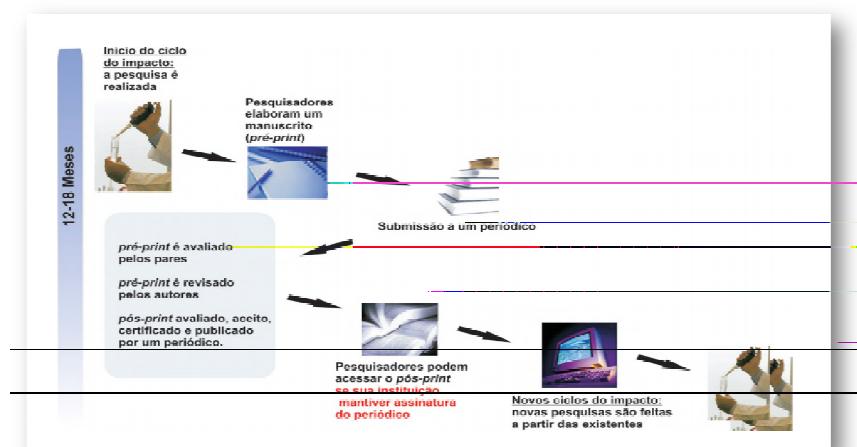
12-18 Meses

Inicio do ciclo do impacto: a pesquisa é realizada

Pesquisadores elaboram um manuscrito (pré-print)

Submissão a um periódico

pré-print é avaliado pelos pares

pré-print é revisado pelos autores

pós-print avaliado, aceito, certificado e publicado por um periódico.

Pesquisadores podem acessar o pós-print se sua instituição mantiver assinatura do periódico

Novos ciclos do impacto: novas pesquisas são feitas a partir das existentes